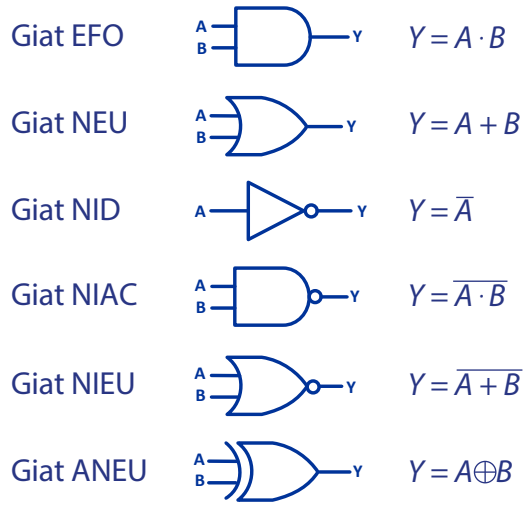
Giat EFO A B Y $Y = A \cdot B$

Giat NEU A B Y $Y = A + B$

Giat NID A Y $Y = \overline{A}$

Giat NIAC A B Y $Y = \overline{A \cdot B}$

Giat NIEU A B Y $Y = \overline{A + B}$

Giat ANEU A B Y $Y = A \oplus B$